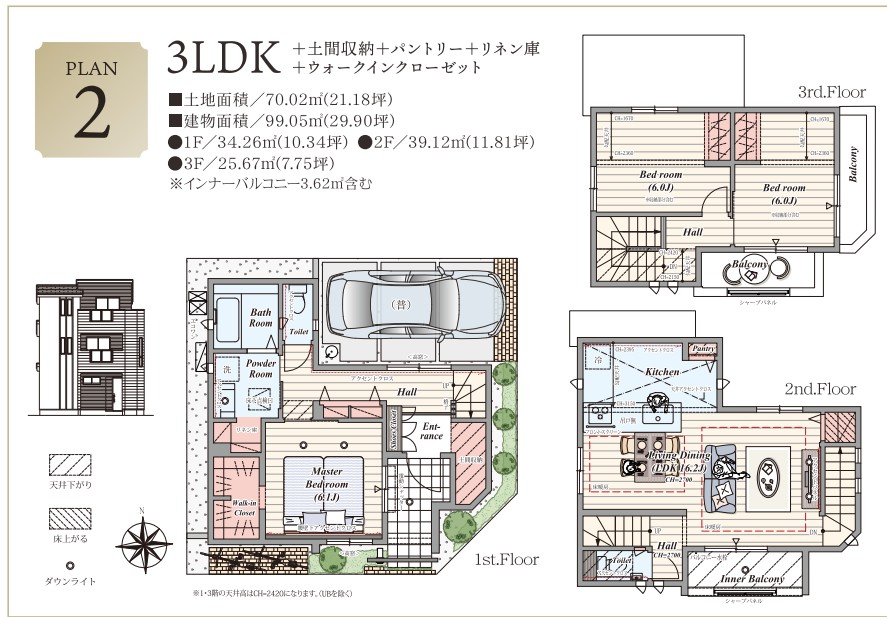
PLAN
2

3LDK ＋土間収納＋パントリー＋リネン庫＋ウォークインクローゼット

■土地面積／70.02㎡(21.18坪)
■建物面積／99.05㎡(29.90坪)
●1F／34.26㎡(10.34坪) ●2F／39.12㎡(11.81坪)
●3F／25.67㎡(7.75坪)
※インナーバルコニー3.62㎡含む

3rd.Floor

Bed room (6.0J)

Bed room (6.0J)

Hall

Balcony

Balcony

シャープパネル

2nd.Floor

Pantry

Kitchen

冷

Living Dining (LDK 16.2J)

CH=2700

Hall

Toilet

Inner Balcony

シャープパネル

UP

DN

Bath Room

Toilet

Powder Room

洗

(普)

Hall

UP

Shoes Closet

Ent-rance

リネン庫

Master Bed room (6.1J)

Walk-in Closet

1st.Floor

天井下がり

床上がる

ダウンライト

N

※1・3階の天井高はCH=2420になります。(UBを除く)